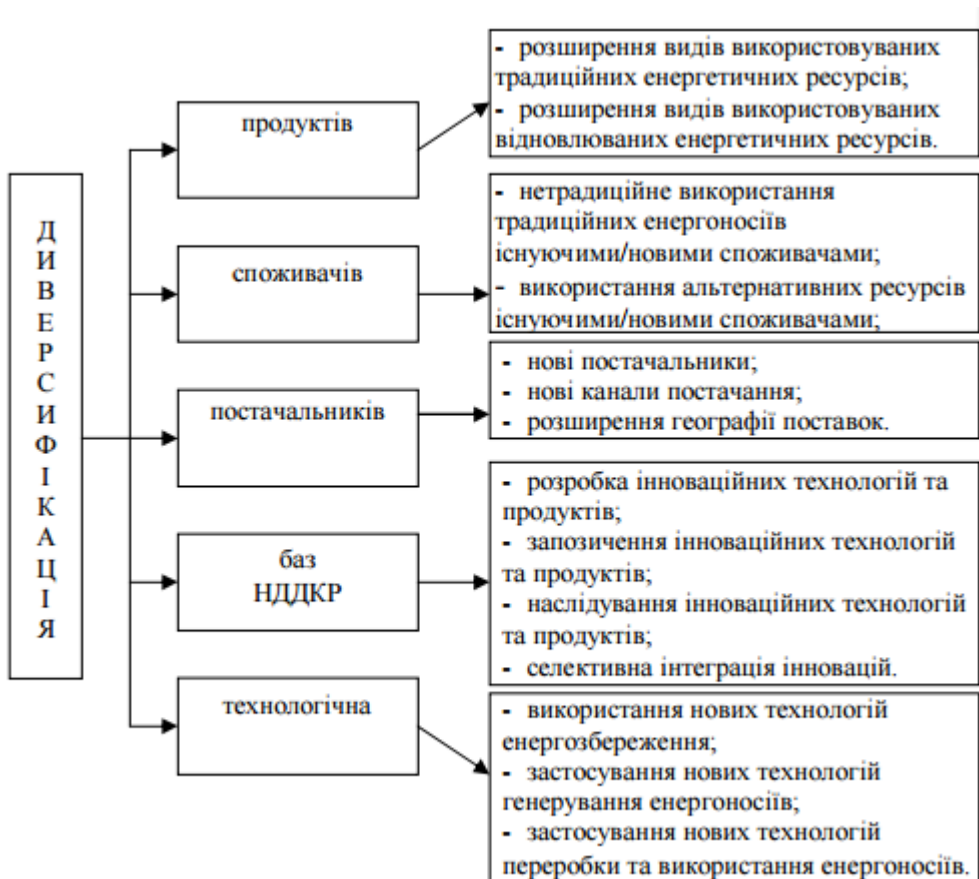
Д И В Е Р С И Ф І К А Ц І Я

продуктів

- розширення видів використовуваних традиційних енергетичних ресурсів;
- розширення видів використовуваних відновлюваних енергетичних ресурсів.

споживачів

- нетрадиційне використання традиційних енергоносіїв існуючими/новими споживачами;
- використання альтернативних ресурсів існуючими/новими споживачами;

постачальників

- нові постачальники;
- нові канали постачання;
- розширення географії поставок.

баз НДДКР

- розробка інноваційних технологій та продуктів;
- запозичення інноваційних технологій та продуктів;
- наслідування інноваційних технологій та продуктів;
- селективна інтеграція інновацій.

технологічна

- використання нових технологій енергозбереження;
- застосування нових технологій генерування енергоносіїв;
- застосування нових технологій переробки та використання енергоносіїв.